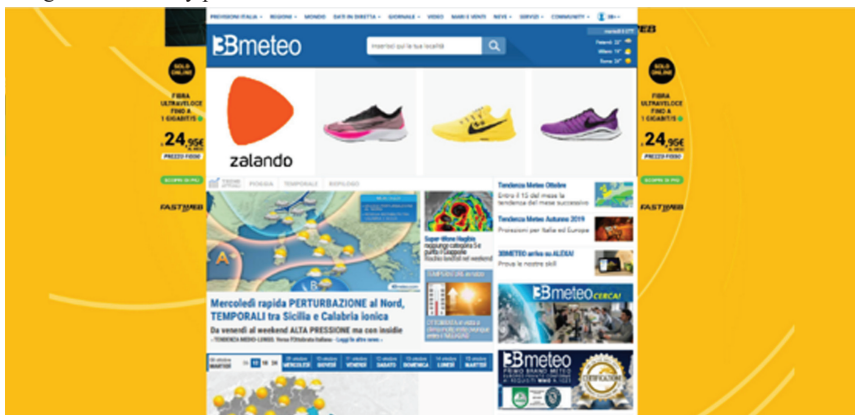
PREVISIONI ITALIA · REGIONI · MONDO · DATI IN DIRETTA · GIORNALE · VIDEO · MARI E VENTI · NEVE · SERVIZI · COMMUNITY

3Bmeteo

Inserisci qui la tua località

Palermo 32° Milano 19° Roma 24°

SOLO ONLINE
FIBRA ULTRAVELOCE FINO A 1 GIGABIT/S
24,95€ AL MESE
PREZZO FISSO
SCOPRI DI PIÙ
FASTWEB

zalando

PIOGGIA TEMPORALI

A

B

Mercoledì rapida PERTURBAZIONE al Nord, TEMPORALI tra Sicilia e Calabria ionica

Da venerdì al weekend ALTA PRESSIONE ma con insidie

Tendenza Meteo Ottobre
Entro il 15 del mese la tendenza del mese successivo

Tendenza Meteo Autunno 2019
Previsioni per Italia ed Europa

3BMETEO arriva su ALEXA!
Prova le nostre skill

3Bmeteo CERCA!

3Bmeteo

SOLO ONLINE
FIBRA ULTRAVELOCE FINO A 1 GIGABIT/S
24,95€ AL MESE
PREZZO FISSO
SCOPRI DI PIÙ
FASTWEB